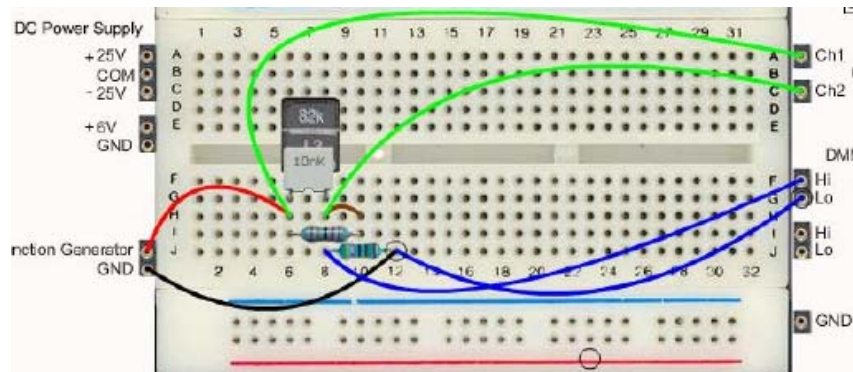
DC Power Supply
+25V
COM
-25V
+6V
GND
nction Generator
GND
1 3 5 7 9 11 13 15 17 19 21 23 25 27 29 31
A
B
C
D
E
F
G
H
I
J
2 4 6 8 10 12 14 16 18 20 22 24 26 28 30 32
82k
10nK
A
B
C
D
E
F
G
H
I
J
Ch1
Ch2
DM
Hi
Lo
Hi
Lo
GND